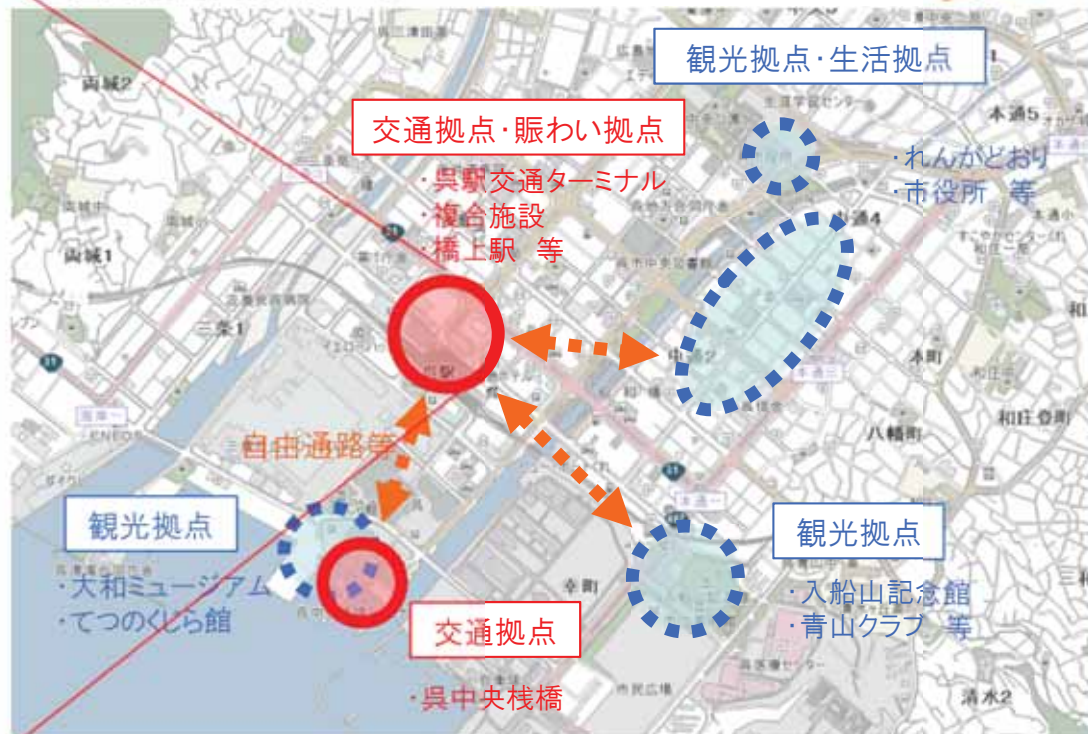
観光拠点･生活拠点

交通拠点･賑わい拠点

・呉駅交通ターミナル
・複合施設
・橋上駅　等

・れんがどおり
・市役所　等

両城2

両城1

二条1

本通5

本通4

中通

本町

八幡町

和庄登町

自由通路等

観光拠点

・大和ミュージアム
・てつのくじら館

交通拠点

・呉中央桟橋

観光拠点

・入船山記念館
・青山クラブ　等

宝町

清水2